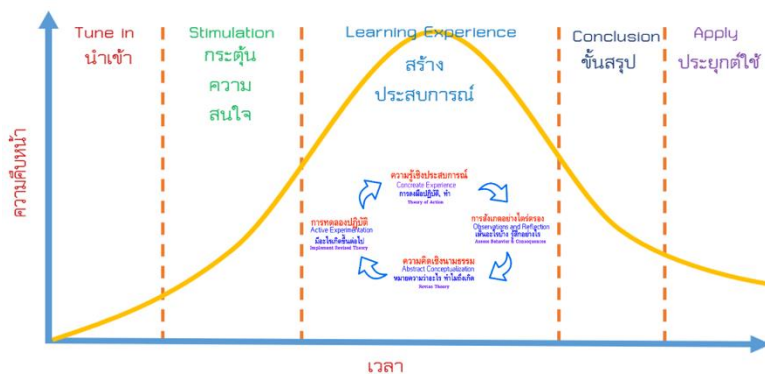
Tune in
นำเข้า

Stimulation
กระตุ้นความสนใจ

Learning Experience
สร้างประสบการณ์

Conclusion
ขั้นสรุป

Apply
ประยุกต์ใช้

ความคืบหน้า

ความรู้เชิงประสบการณ์
Concrete Experience
การลงมือปฏิบัติ, ทำ
Theory of Action

การสังเกตอย่างไตร่ตรอง
Observations and Reflection
เห็นอะไรบ้าง มีอะไรบ้าง
Assess Behavior & Consequences

ความคิดเชิงนามธรรม
Abstract Conceptualization
หมายความว่าอะไร ทำไมถึงเกิด
Revise Theory

การทดลองปฏิบัติ
Active Experimentation
มีอะไรเกิดขึ้นต่อไป
Implement Revised Theory

เวลา